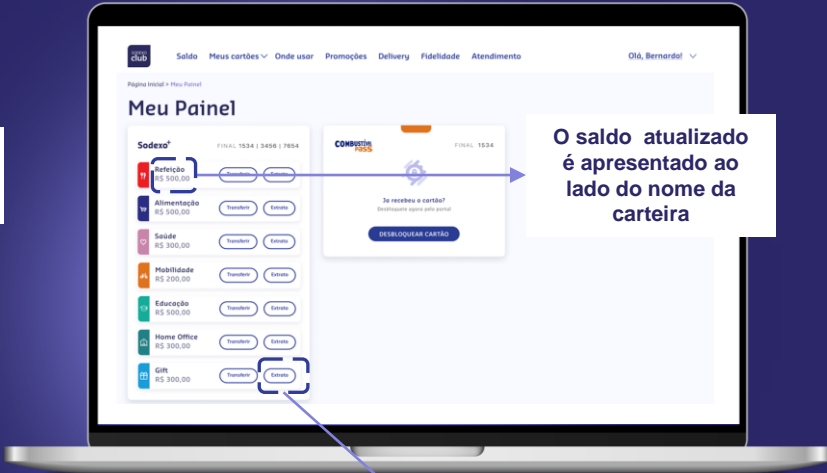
sodexo club

Saldo Meus cartões Onde usar Promoções Delivery Fidelidade Atendimento

Olá, Bernardo!

Página Inicial > Meu Painel

Meu Painel

Sodexo+ FINAL 1534 | 3456 | 7654

Refeição R$ 500,00 Transferir Extrato

Alimentação R$ 500,00 Transferir Extrato

Saúde R$ 300,00 Transferir Extrato

Mobilidade R$ 200,00 Transferir Extrato

Educação R$ 500,00 Transferir Extrato

Home Office R$ 300,00 Transferir Extrato

Gift R$ 300,00 Transferir Extrato

COMBUSTÍVEL PASS FINAL 1534

Já recebeu o cartão?
Desbloqueie agora pelo portal

DESBLOQUEAR CARTÃO

O saldo atualizado é apresentado ao lado do nome da carteira